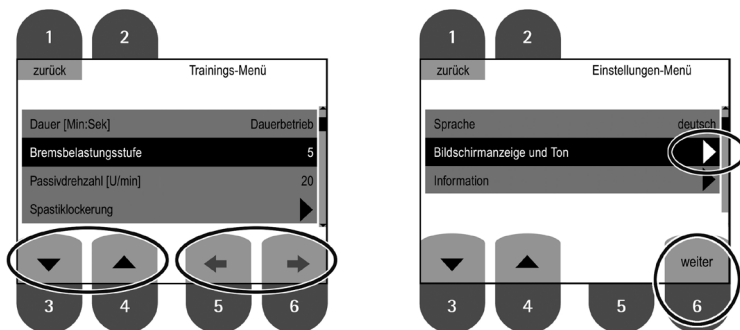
1 2

zurück Trainings-Menü

| | |
|---|---|
| Dauer [Min:Sek] | Dauerbetrieb |
| Bremsbelastungsstufe | 5 |
| Passivdrehzahl [U/min] | 20 |
| Spastiklockerung | |

3 4 5 6

1 2

zurück Einstellungen-Menü

| | |
|---|---|
| Sprache | deutsch |
| Bildschirmanzeige und Ton | |
| Information | |

weiter

3 4 5 6